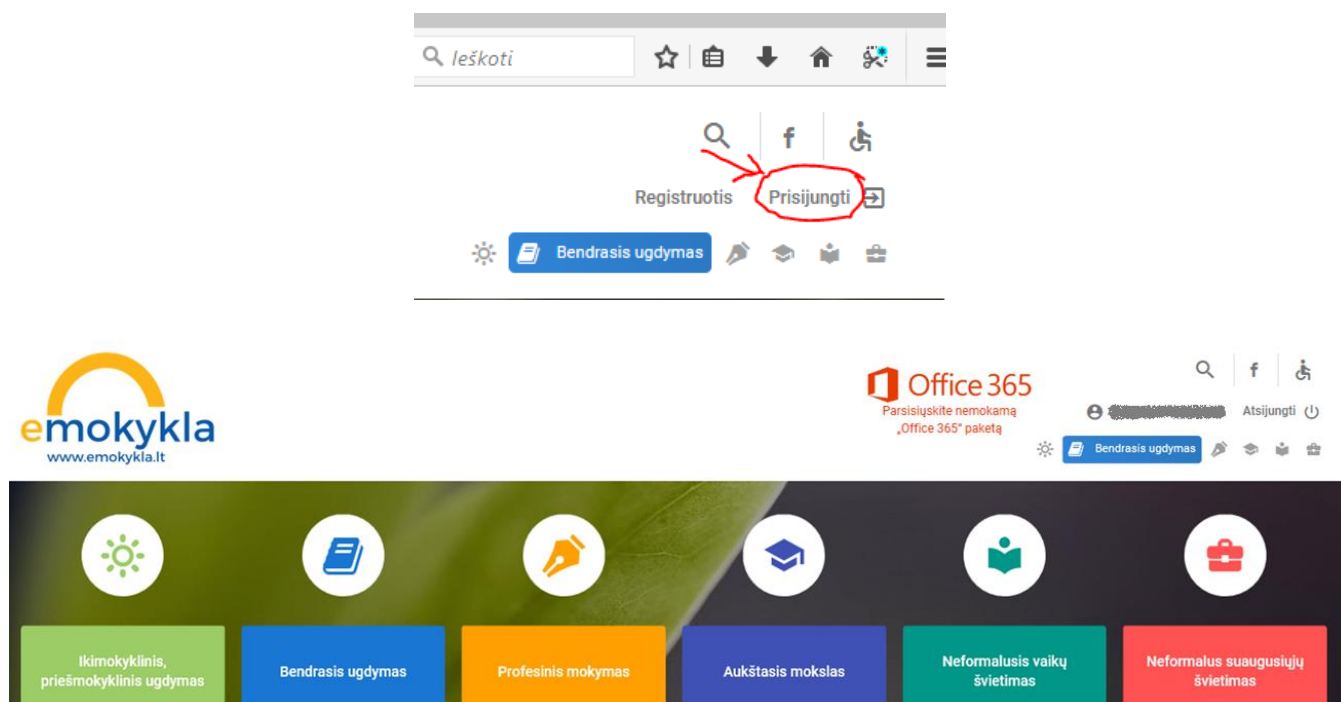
Ieškoti

Registruotis Prisijungti

Bendrasis ugdymas

emokykla
www.emokykla.lt

Office 365
Parsisiųskite nemokamą „Office 365" paketą

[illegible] Atsijungti

Bendrasis ugdymas

Ikimokyklinis, priešmokyklinis ugdymas

Bendrasis ugdymas

Profesinis mokymas

Aukštasis mokslas

Neformalusis vaikų švietimas

Neformalus suaugusiųjų švietimas